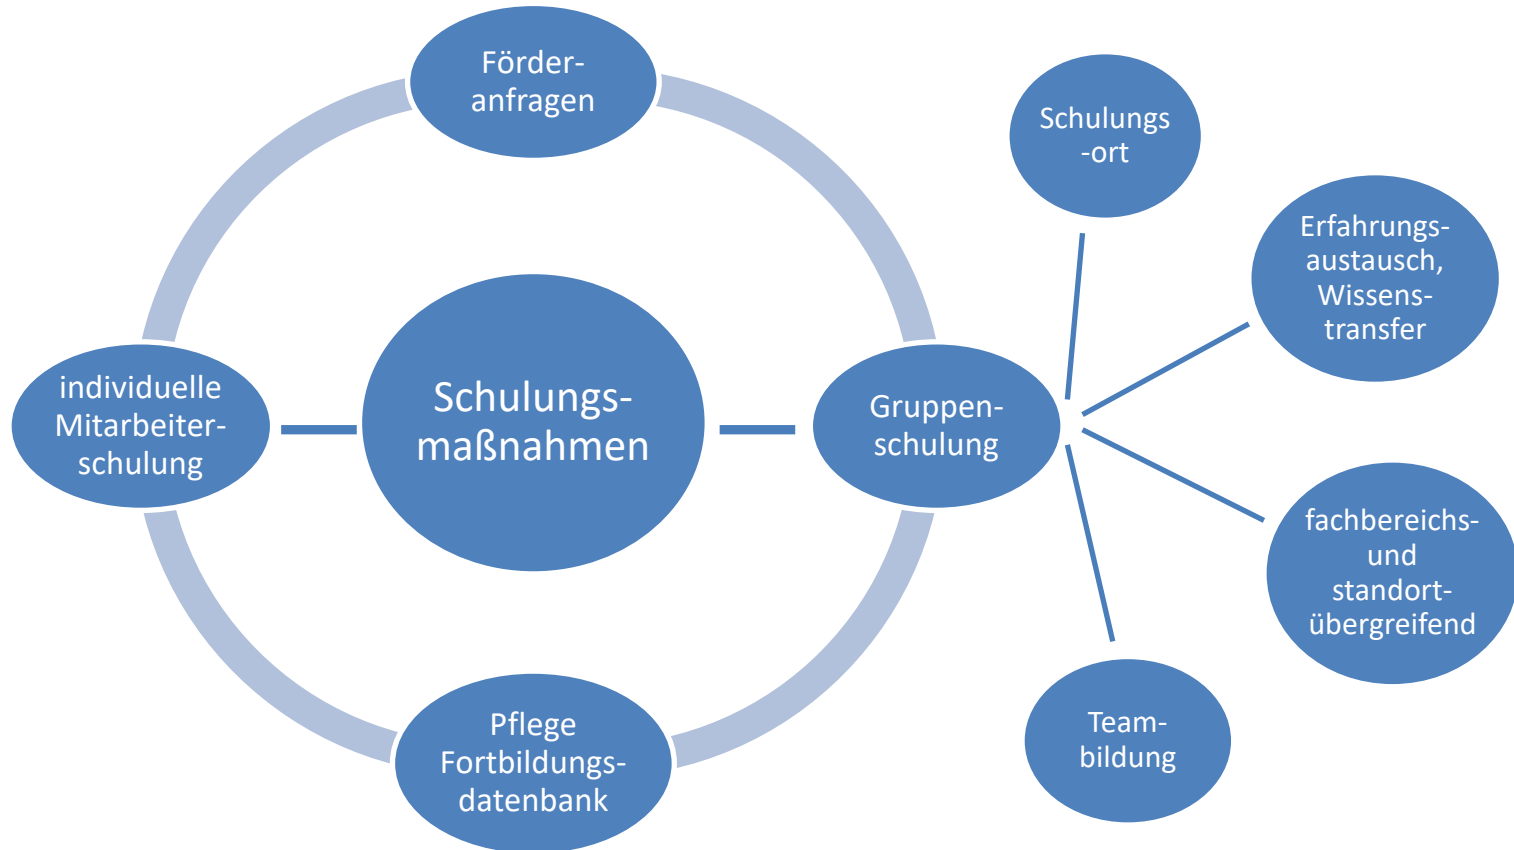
Förderanfragen

individuelle Mitarbeiterschulung

Schulungsmaßnahmen

Gruppenschulung

Pflege Fortbildungsdatenbank

Schulungs-ort

Erfahrungsaustausch, Wissenstransfer

fachbereichs- und standortübergreifend

Teambildung